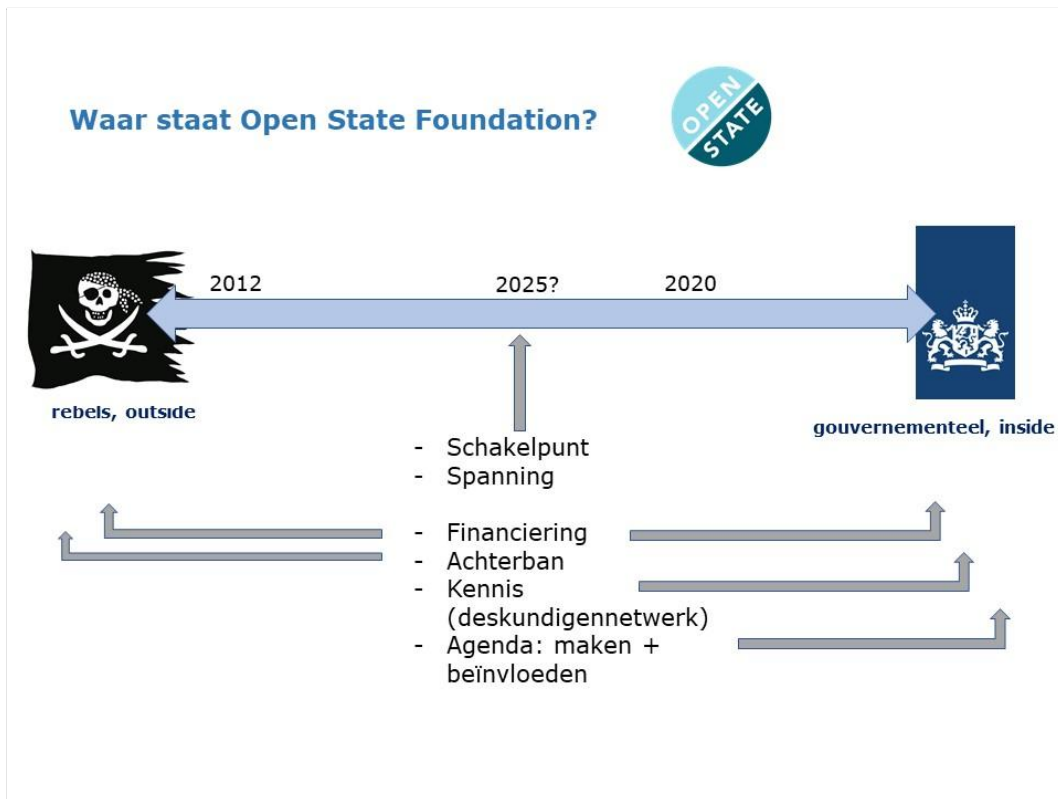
Waar staat Open State Foundation?

OPEN STATE

2012

2025?

2020

rebels, outside

gouvernementeel, inside

- Schakelpunt
- Spanning

- Financiering
- Achterban
- Kennis (deskundigennetwerk)
- Agenda: maken + beïnvloeden